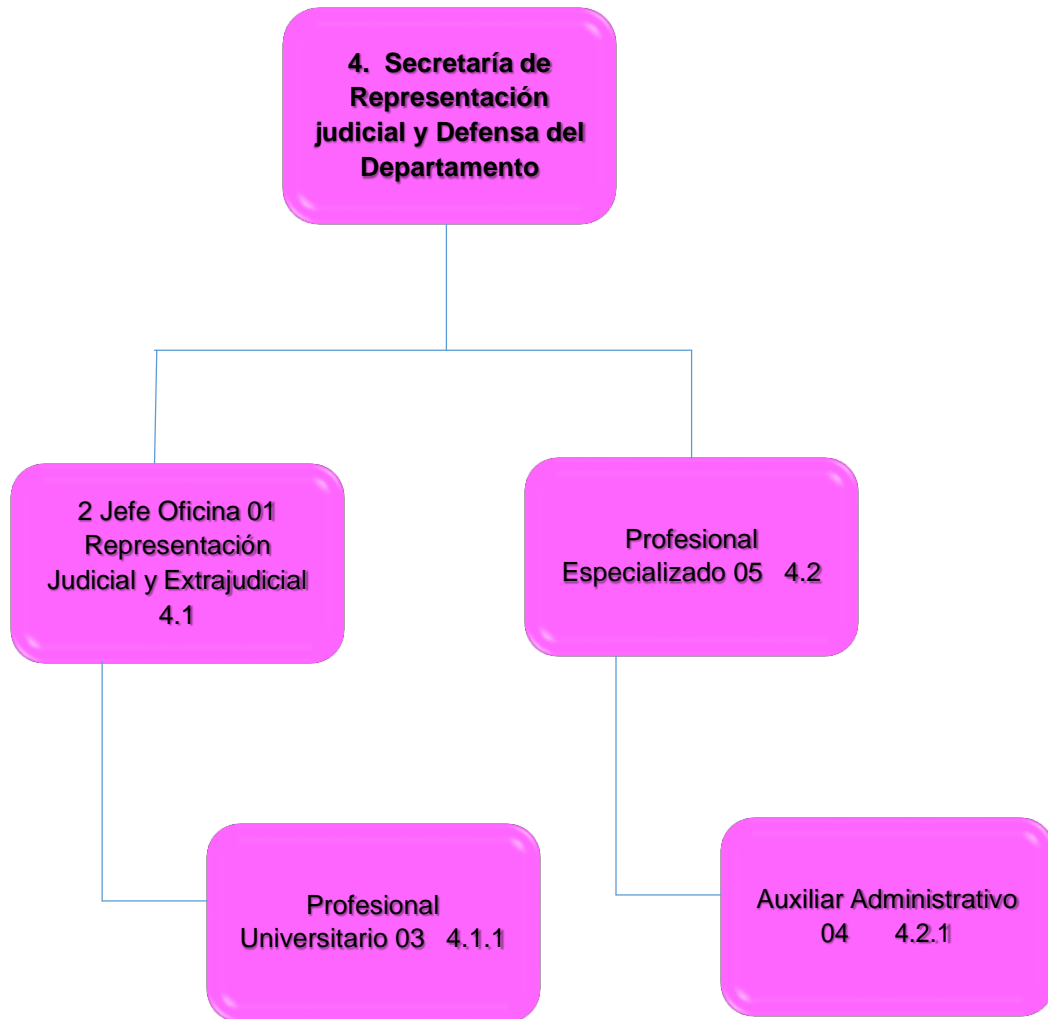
4. Secretaría de Representación judicial y Defensa del Departamento

2 Jefe Oficina 01 Representación Judicial y Extrajudicial 4.1

Profesional Especializado 05 4.2

Profesional Universitario 03 4.1.1

Auxiliar Administrativo 04 4.2.1